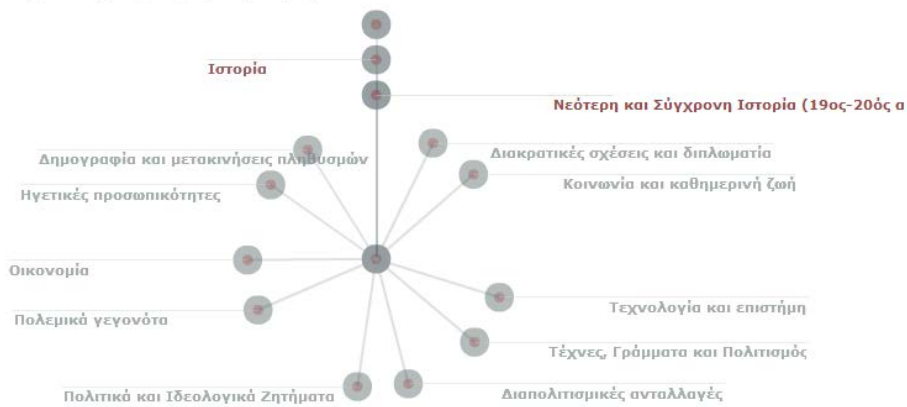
Ιστορία

Νεότερη και Σύγχρονη Ιστορία (19ος-20ός α

Δημογραφία και μετακινήσεις πληθυσμών

Ηγετικές προσωπικότητες

Διακρατικές σχέσεις και διπλωματία

Κοινωνία και καθημερινή ζωή

Οικονομία

Πολεμικά γεγονότα

Τεχνολογία και επιστήμη

Τέχνες, Γράμματα και Πολιτισμός

Πολιτικά και Ιδεολογικά Ζητήματα

Διαπολιτισμικές ανταλλαγές